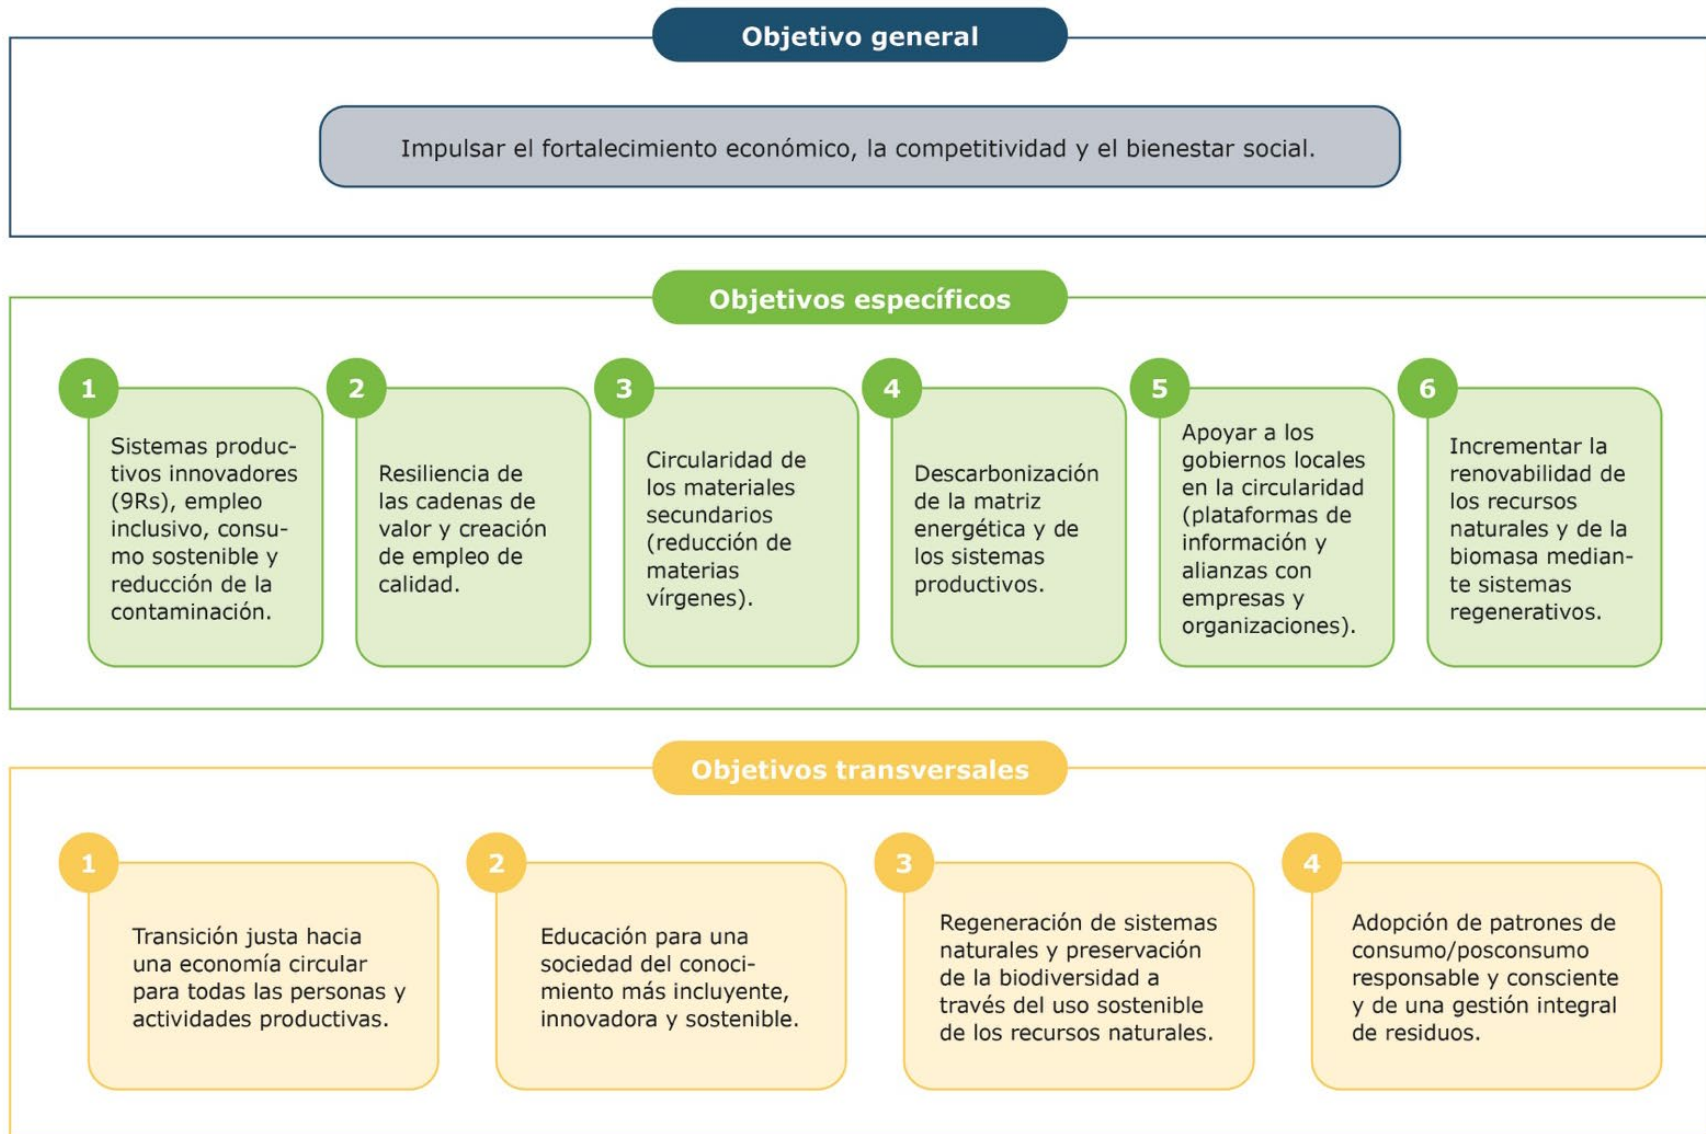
Objetivo general

Impulsar el fortalecimiento económico, la competitividad y el bienestar social.

Objetivos específicos

1

Sistemas productivos innovadores (9Rs), empleo inclusivo, consumo sostenible y reducción de la contaminación.

2

Resiliencia de las cadenas de valor y creación de empleo de calidad.

3

Circularidad de los materiales secundarios (reducción de materias vírgenes).

4

Descarbonización de la matriz energética y de los sistemas productivos.

5

Apoyar a los gobiernos locales en la circularidad (plataformas de información y alianzas con empresas y organizaciones).

6

Incrementar la renovabilidad de los recursos naturales y de la biomasa mediante sistemas regenerativos.

Objetivos transversales

1

Transición justa hacia una economía circular para todas las personas y actividades productivas.

2

Educación para una sociedad del conocimiento más incluyente, innovadora y sostenible.

3

Regeneración de sistemas naturales y preservación de la biodiversidad a través del uso sostenible de los recursos naturales.

4

Adopción de patrones de consumo/posconsumo responsable y consciente y de una gestión integral de residuos.